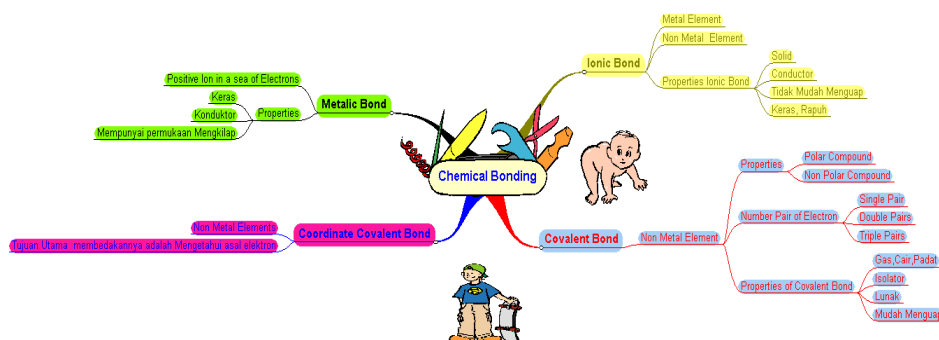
Chemical Bonding

Ionic Bond
Metal Element
Non Metal Element
Properties Ionic Bond
Solid
Conductor
Tidak Mudah Menguap
Keras, Rapuh

Metalic Bond
Positive Ion in a sea of Electrons
Properties
Keras
Konduktor
Mempunyai permukaan Mengkilap

Coordinate Covalent Bond
Non Metal Elements
Tujuan Utama : membedakannya adalah Mengetahui asal elektron

Covalent Bond
Non Metal Element
Properties
Polar Compound
Non Polar Compound
Number Pair of Electron
Single Pair
Double Pairs
Triple Pairs
Properties of Covalent Bond
Gas,Cair,Padat
Isolator
Lunak
Mudah Menguaj